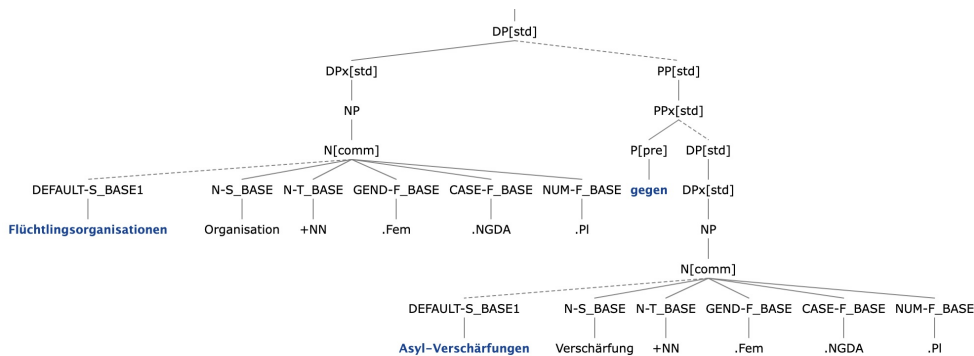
DP[std]

DPx[std]

PP[std]

NP

PPx[std]

N[comm]

P[pre]

DP[std]

DEFAULT-S_BASE1

N-S_BASE

N-T_BASE

GEND-F_BASE

CASE-F_BASE

NUM-F_BASE

gegen

DPx[std]

Flüchtlingsorganisationen

Organisation

+NN

.Fem

.NGDA

.Pl

NP

N[comm]

DEFAULT-S_BASE1

N-S_BASE

N-T_BASE

GEND-F_BASE

CASE-F_BASE

NUM-F_BASE

Asyl-Verschärfungen

Verschärfung

+NN

.Fem

.NGDA

.Pl